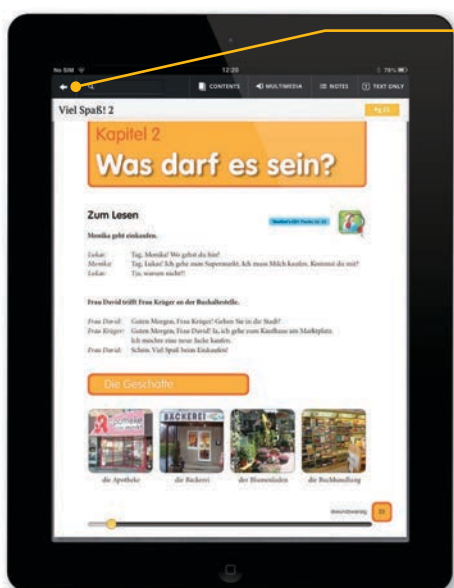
No SIM 12:20 78%

CONTENTS
MULTIMEDIA
NOTES
TEXT ONLY

Viel Spaß! 2

Pg 23

Kapitel 2
Was darf es sein?

Zum Lesen

Teacher's CD1 Tracks 14–15

Monika geht einkaufen.

Lukas: Tag, Monika! Wo gehst du hin?
Monika: Tag, Lukas! Ich gehe zum Supermarkt. Ich muss Milch kaufen. Kommst du mit?
Lukas: Tja, warum nicht?!

Frau David trifft Frau Krüger an der Bushaltestelle.

Frau David: Guten Morgen, Frau Krüger! Gehen Sie in die Stadt?
Frau Krüger: Guten Morgen, Frau David! Ja, ich gehe zum Kaufhaus am Marktplatz. Ich möchte eine neue Jacke kaufen.
Frau David: Schön. Viel Spaß beim Einkaufen!

Die Geschäfte

BÄCKEREI

die Apotheke
die Bäckerei
der Blumenladen
die Buchhandlung

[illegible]

23